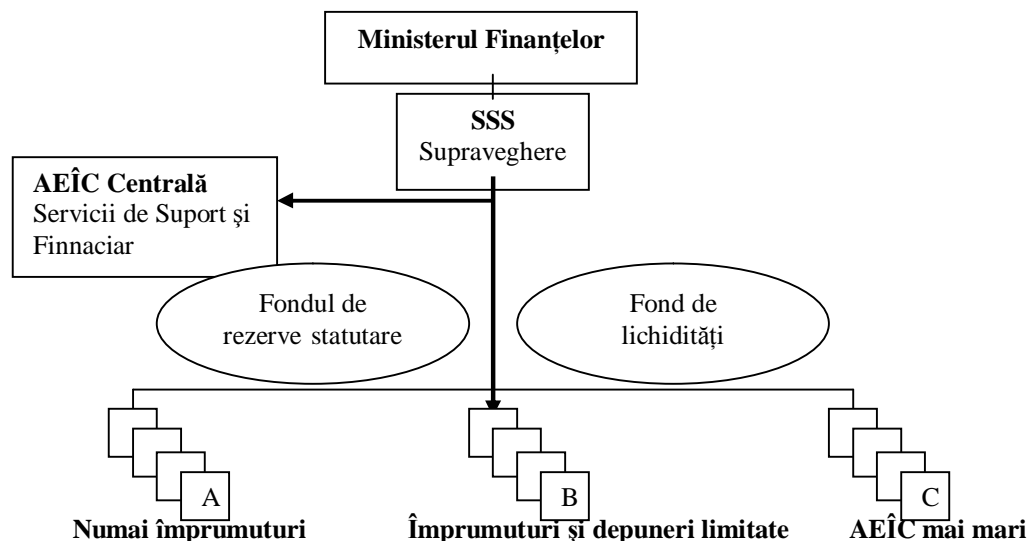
Ministerul Finanțelor

SSS
Supraveghere

AEÎC Centrală
Servicii de Suport şi Finnaciar

Fondul de rezerve statutare

Fond de lichidități

A
Numai împrumuturi

B
Împrumuturi şi depuneri limitate

C
AEÎC mai mari